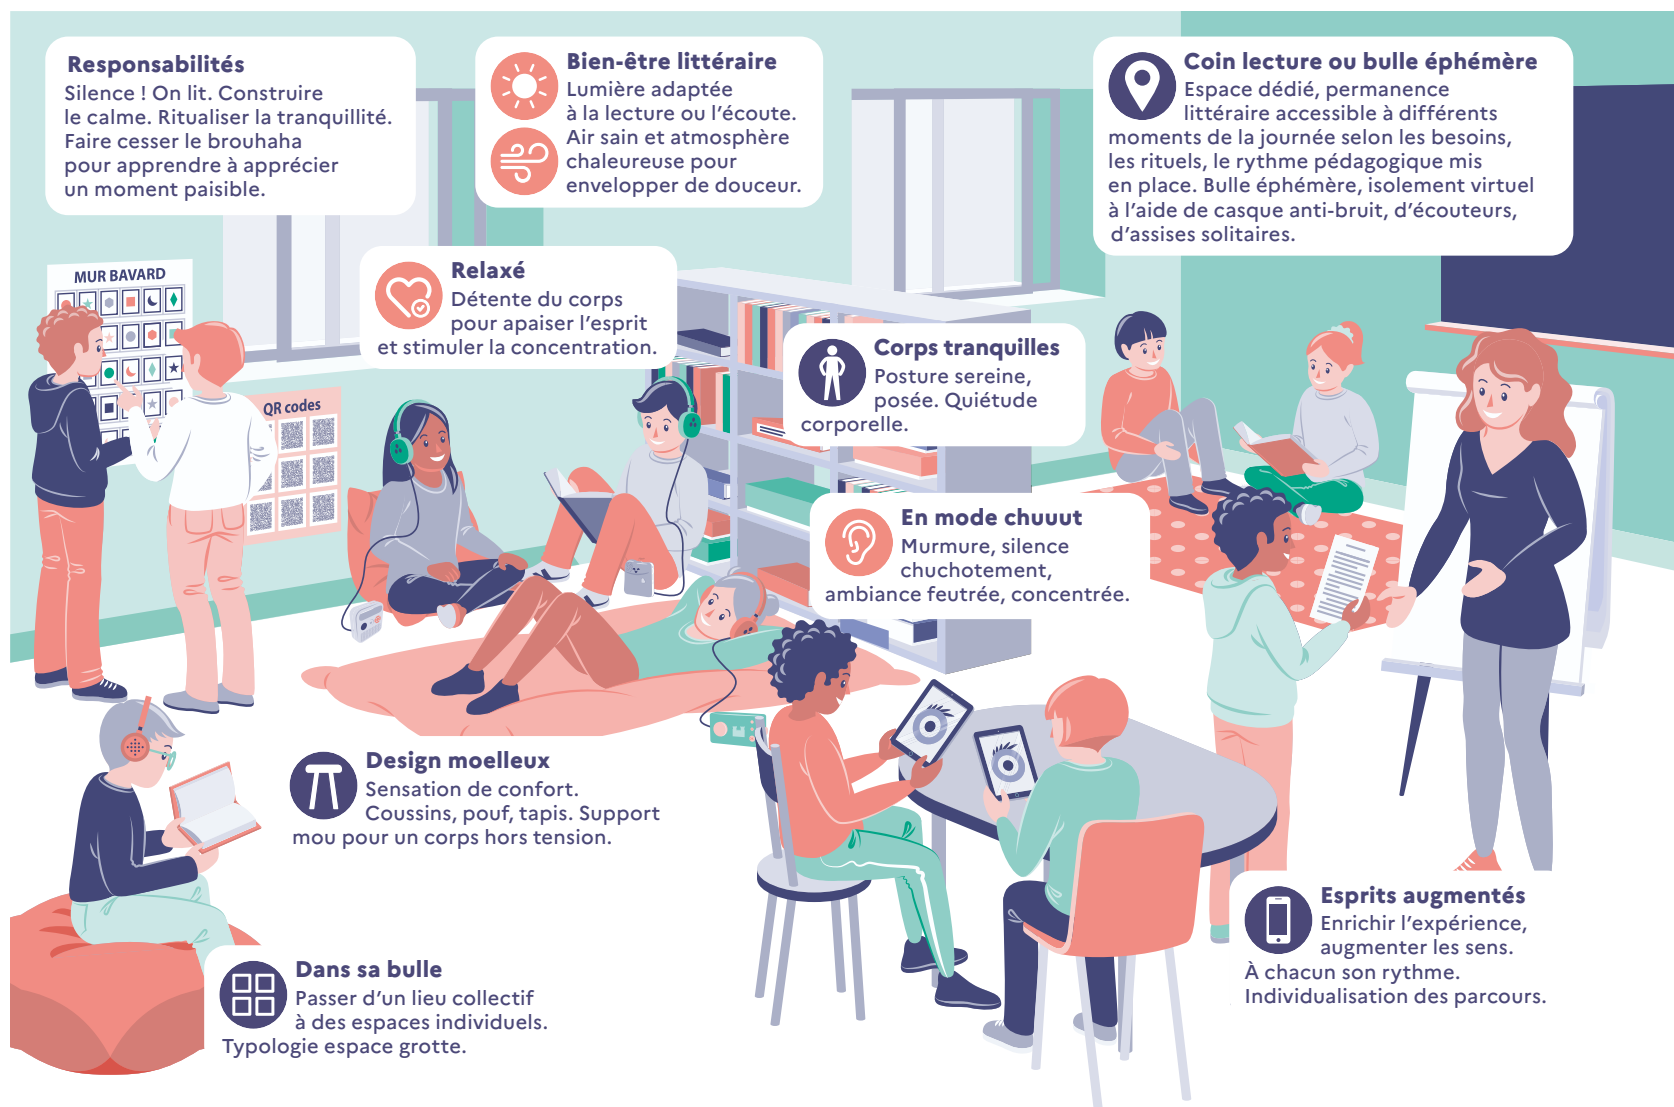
Responsabilités
Silence ! On lit. Construire le calme. Ritualiser la tranquillité. Faire cesser le brouhaha pour apprendre à apprécier un moment paisible.

Bien-être littéraire
Lumière adaptée à la lecture ou l'écoute.
Air sain et atmosphère chaleureuse pour envelopper de douceur.

Coin lecture ou bulle éphémère
Espace dédié, permanence littéraire accessible à différents moments de la journée selon les besoins, les rituels, le rythme pédagogique mis en place. Bulle éphémère, isolement virtuel à l'aide de casque anti-bruit, d'écouteurs, d'assises solitaires.

MUR BAVARD

QR codes

Relaxé
Détente du corps pour apaiser l'esprit et stimuler la concentration.

Corps tranquilles
Posture sereine, posée. Quiétude corporelle.

En mode chuuut
Murmure, silence chuchotement, ambiance feutrée, concentrée.

Design moelleux
Sensation de confort. Coussins, pouf, tapis. Support mou pour un corps hors tension.

Dans sa bulle
Passer d'un lieu collectif à des espaces individuels. Typologie espace grotte.

Esprits augmentés
Enrichir l'expérience, augmenter les sens.
À chacun son rythme. Individualisation des parcours.